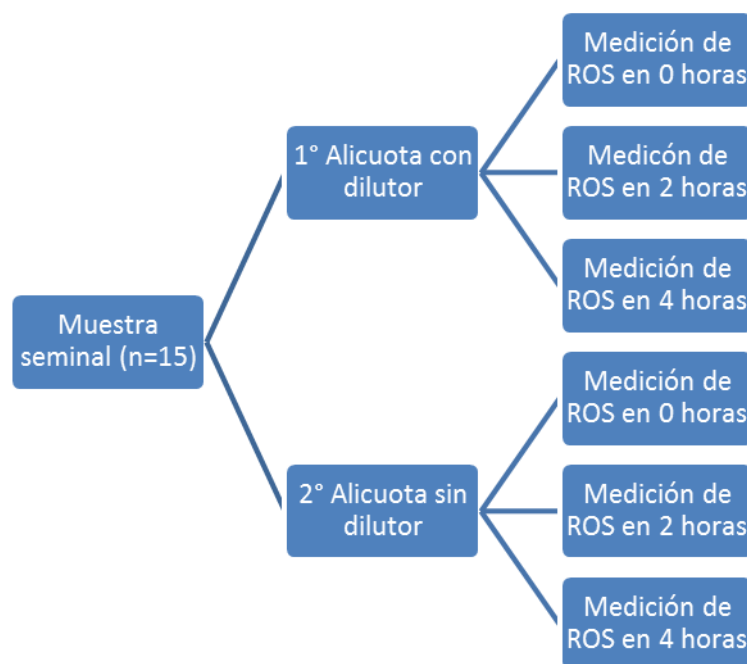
Muestra seminal (n=15)

1° Alicuota con dilutor

Medición de ROS en 0 horas

Medicón de ROS en 2 horas

Medición de ROS en 4 horas

2° Alicuota sin dilutor

Medición de ROS en 0 horas

Medición de ROS en 2 horas

Medición de ROS en 4 horas